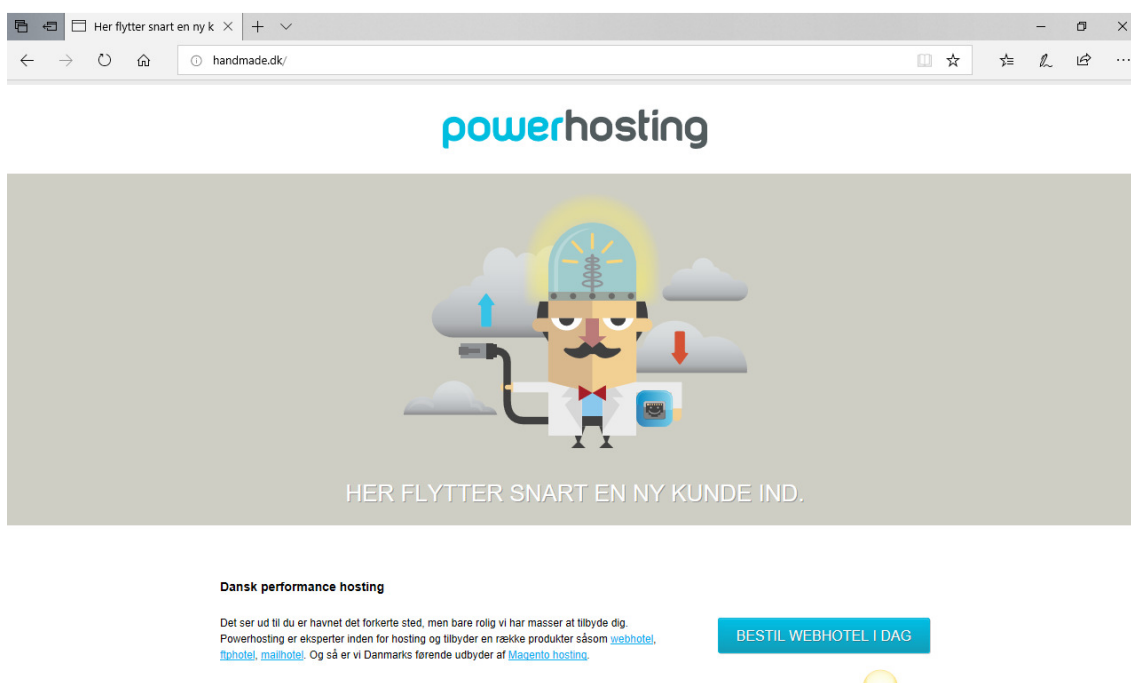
Her flytter snart en ny k

handmade.dk/

powerhosting

HER FLYTTER SNART EN NY KUNDE IND.

Dansk performance hosting

Det ser ud til du er havnet det forkerte sted, men bare rolig vi har masser at tilbyde dig. Powerhosting er eksperter inden for hosting og tilbyder en række produkter såsom webhotel, ftphotel, mailhotel. Og så er vi Danmarks førende udbyder af Magento hosting.

BESTIL WEBHOTEL I DAG